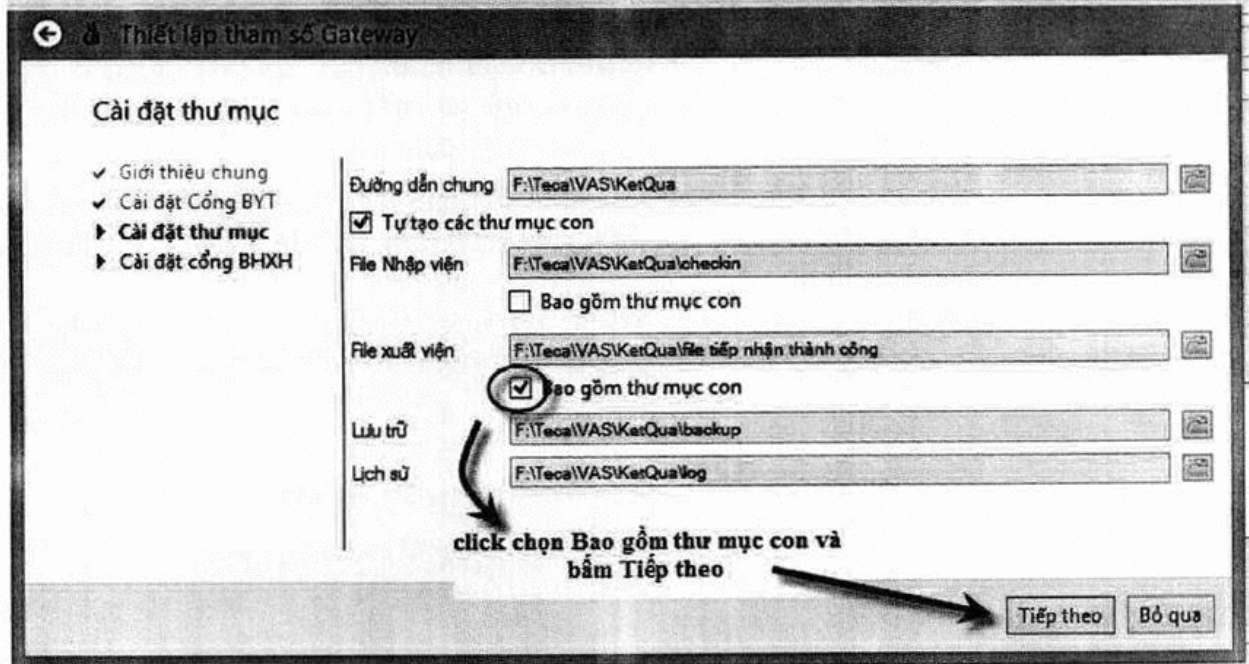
Thiết lập tham số Gateway

Cài đặt thư mục

Giới thiệu chung
Cài đặt Cổng BYT
Cài đặt thư mục
Cài đặt cổng BHXH

Đường dẫn chung F:\Teca\VAS\KetQua
Tự tạo các thư mục con
File Nhập viện F:\Teca\VAS\KetQua\checkin
Bao gồm thư mục con
File xuất viện F:\Teca\VAS\KetQua\file tiếp nhận thành công
Bao gồm thư mục con
Lưu trữ F:\Teca\VAS\KetQua\backup
Lịch sử F:\Teca\VAS\KetQua\log

click chọn Bao gồm thư mục con và bấm Tiếp theo

Tiếp theo
Bỏ qua